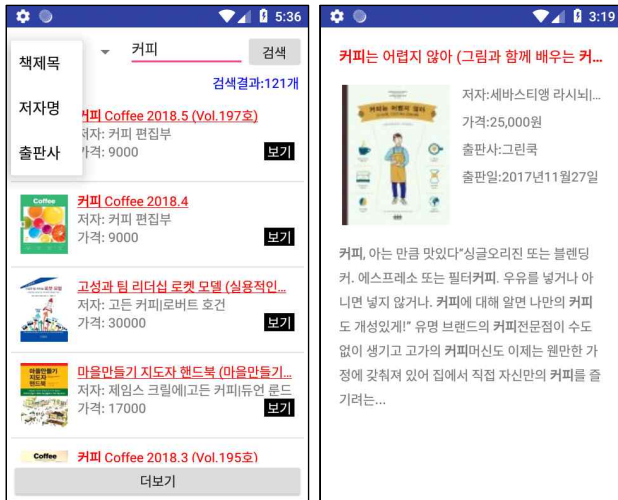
5:36

책제목

저자명

출판사

커피

검색

검색결과:121개

커피 Coffee 2018.5 (Vol.197호)
저자: 커피 편집부
가격: 9000
보기

Coffee

커피 Coffee 2018.4
저자: 커피 편집부
가격: 9000
보기

고성과 팀 리더십 로켓 모델 (실용적인...
저자: 고든 커피|로버트 호건
가격: 30000
보기

마을만들기 지도자 핸드북 (마을만들기...
저자: 제임스 크릴에|고든 커피|듀언 룬드
가격: 17000
보기

Coffee

커피 Coffee 2018.3 (Vol.195호)

더보기

3:19

커피는 어렵지 않아 (그림과 함께 배우는 커...

커피는 어렵지 않아

저자:세바스티앵 라시뇨...

가격:25,000원

출판사:그린쿡

출판일:2017년11월27일

커피, 아는 만큼 맛있다"싱글오리진 또는 블렌딩 커. 에스프레소 또는 필터커피. 우유를 넣거나 아니면 넣지 않거나. 커피에 대해 알면 나만의 커피도 개성있게!" 유명 브랜드의 커피전문점이 수도 없이 생기고 고가의 커피머신도 이제는 웬만한 가정에 갖춰져 있어 집에서 직접 자신만의 커피를 즐기려는...